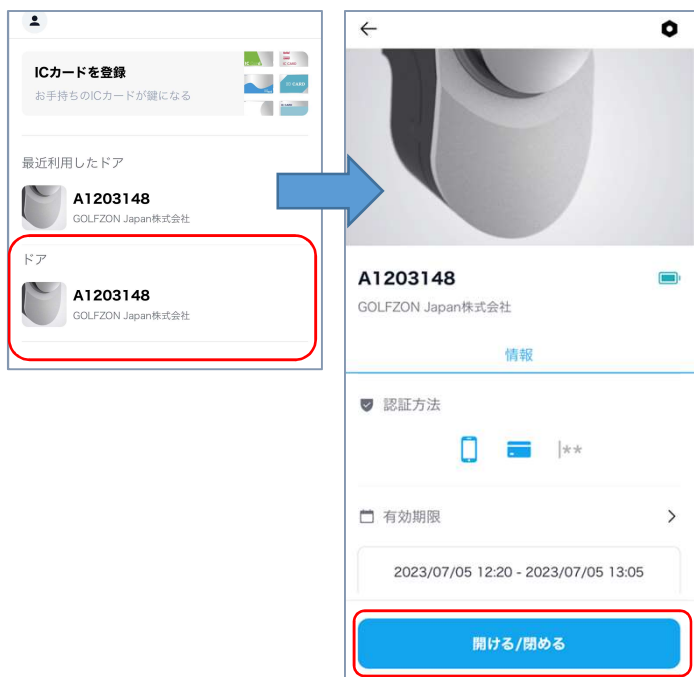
ICカードを登録
お手持ちのICカードが鍵になる

最近利用したドア

A1203148
GOLFZON Japan株式会社

ドア

A1203148
GOLFZON Japan株式会社

A1203148
GOLFZON Japan株式会社

情報

認証方法

|**

有効期限

2023/07/05 12:20 - 2023/07/05 13:05

開ける/閉める